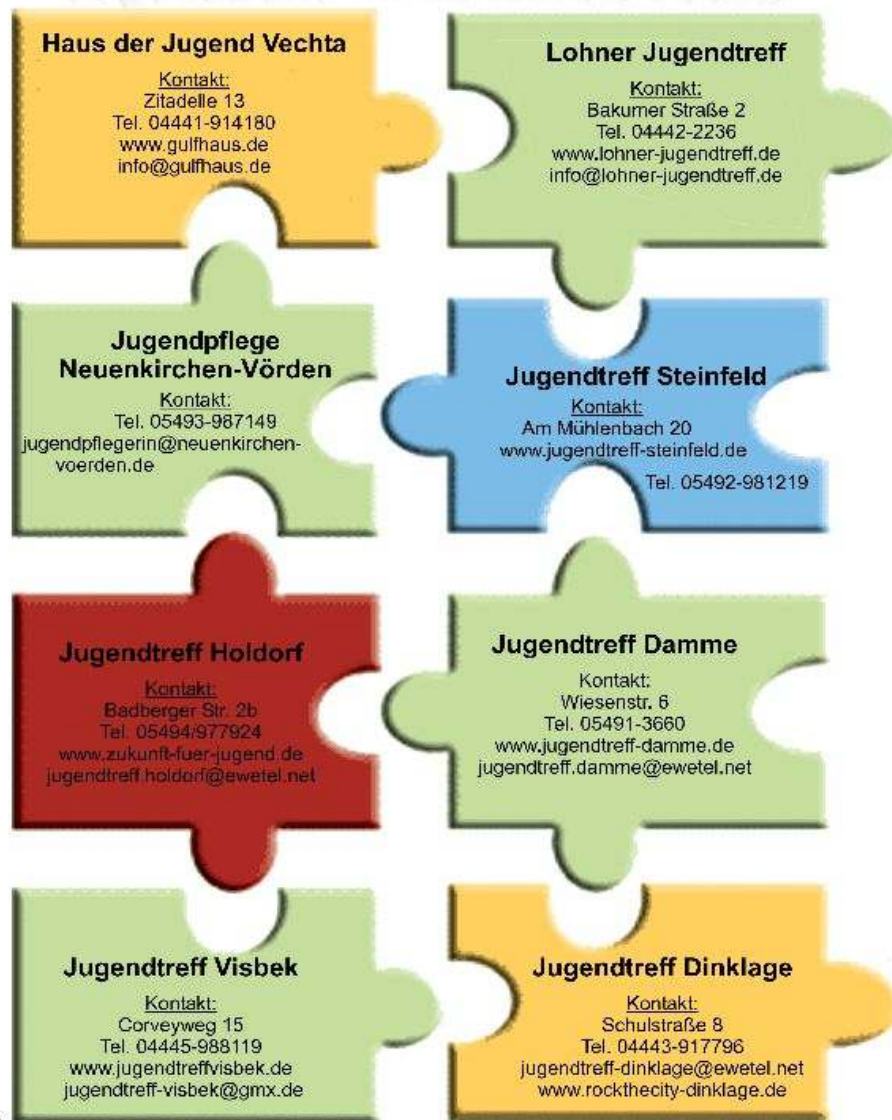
Haus der Jugend Vechta

Kontakt:
Zitadelle 13
Tel. 04441-914180
www.gulfhaus.de
info@gulfhaus.de

Lohner Jugendtreff

Kontakt:
Bakumer Straße 2
Tel. 04442-2236
www.lohner-jugendtreff.de
info@lohner-jugendtreff.de

Jugendpflege Neuenkirchen-Vörden

Kontakt:
Tel. 05493-987149
jugendpflegerin@neuenkirchen-voerden.de

Jugendtreff Steinfeld

Kontakt:
Am Mühlenbach 20
www.jugendtreff-steinfeld.de
Tel. 05492-981219

Jugendtreff Holdorf

Kontakt:
Badberger Str. 2b
Tel. 05494/977924
www.zukunft-fuer-jugend.de
jugendtreff.holdorf@ewetel.net

Jugendtreff Damme

Kontakt:
Wiesenstr. 6
Tel. 05491-3660
www.jugendtreff-damme.de
jugendtreff.damme@ewetel.net

Jugendtreff Visbek

Kontakt:
Corveyweg 15
Tel. 04445-988119
www.jugendtreffvisbek.de
jugendtreff-visbek@gmx.de

Jugendtreff Dinklage

Kontakt:
Schulstraße 8
Tel. 04443-917796
jugendtreff-dinklage@ewetel.net
www.rockthecity-dinklage.de